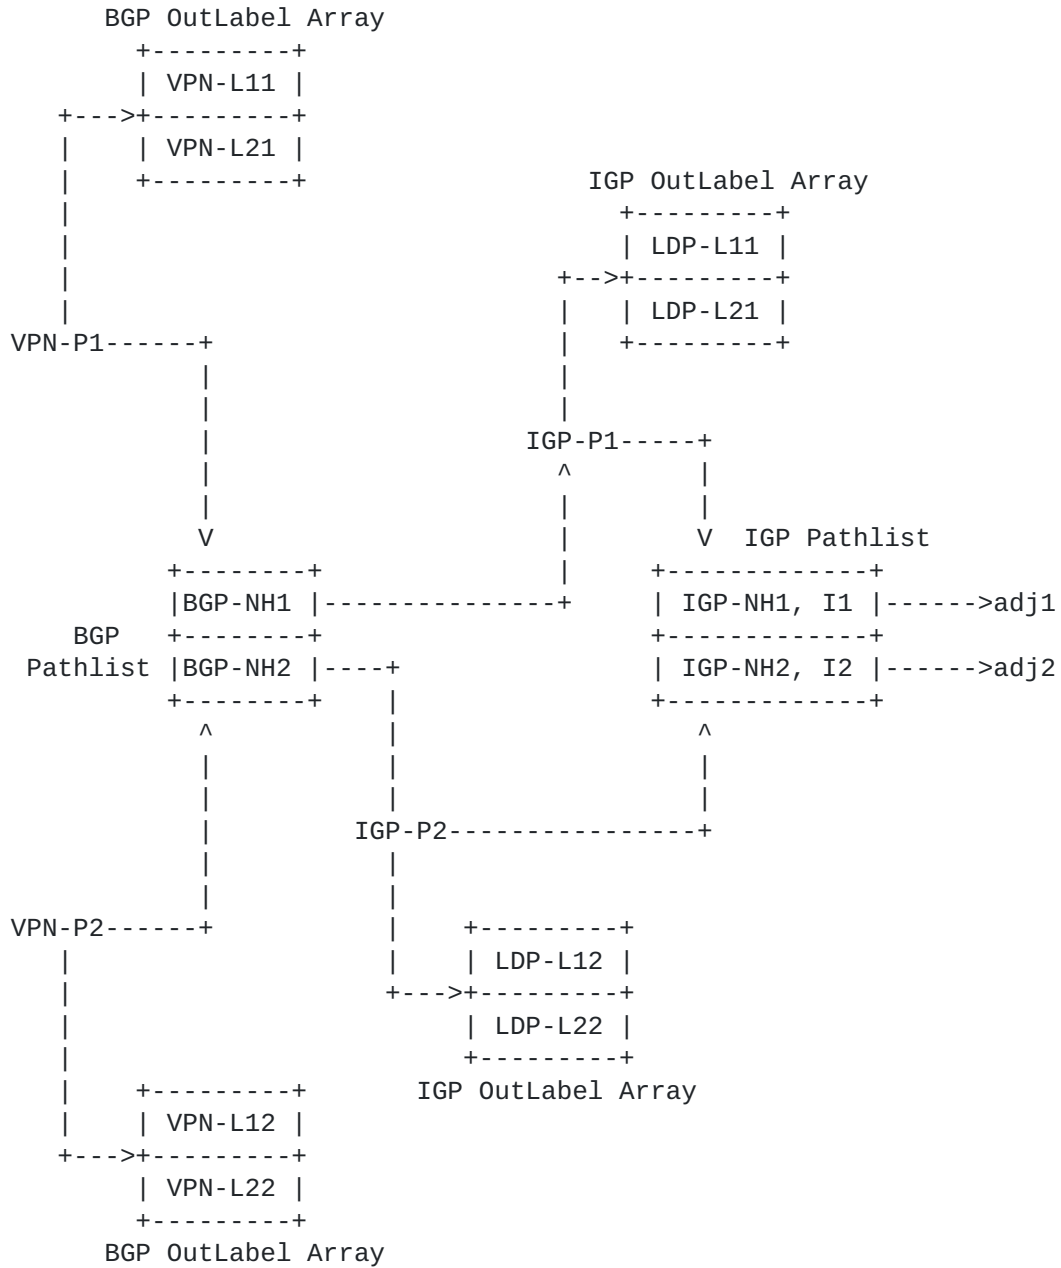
BGP OutLabel Array

VPN-L11

VPN-L21

IGP OutLabel Array

LDP-L11

LDP-L21

VPN-P1

IGP-P1

V

V IGP Pathlist

BGP-NH1

IGP-NH1, I1

adj1

BGP Pathlist

BGP-NH2

IGP-NH2, I2

adj2

^

^

IGP-P2

VPN-P2

LDP-L12

LDP-L22

IGP OutLabel Array

VPN-L12

VPN-L22

BGP OutLabel Array